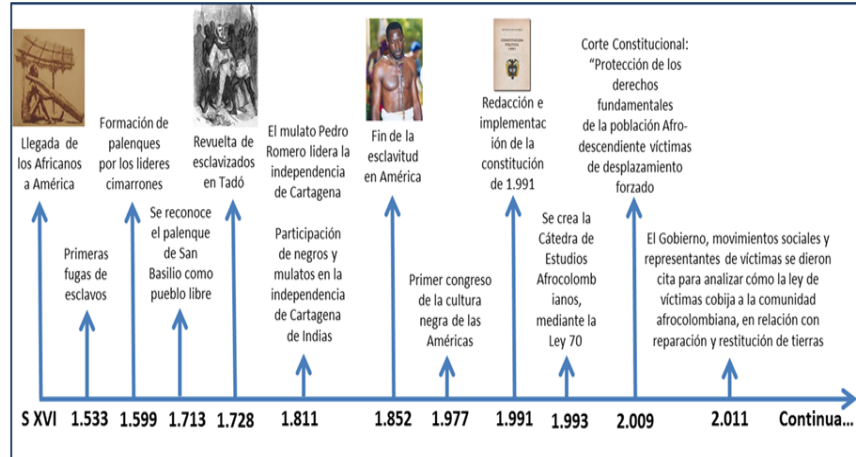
Llegada de los Africanos a América

Primeras fugas de esclavos

Formación de palenques por los lideres cimarrones

Se reconoce el palenque de San Basilio como pueblo libre

Revuelta de esclavizados en Tadó

El mulato Pedro Romero lidera la independencia de Cartagena

Participación de negros y mulatos en la independencia de Cartagena de Indias

Fin de la esclavitud en América

Primer congreso de la cultura negra de las Américas

Redacción e implementación de la constitución de 1.991

Se crea la Cátedra de Estudios Afrocolombianos, mediante la Ley 70

Corte Constitucional: "Protección de los derechos fundamentales de la población Afrodescendiente víctimas de desplazamiento forzado

El Gobierno, movimientos sociales y representantes de víctimas se dieron cita para analizar cómo la ley de víctimas cobija a la comunidad afrocolombiana, en relación con reparación y restitución de tierras

S XVI 1.533 1.599 1.713 1.728 1.811 1.852 1.977 1.991 1.993 2.009 2.011 Continua...